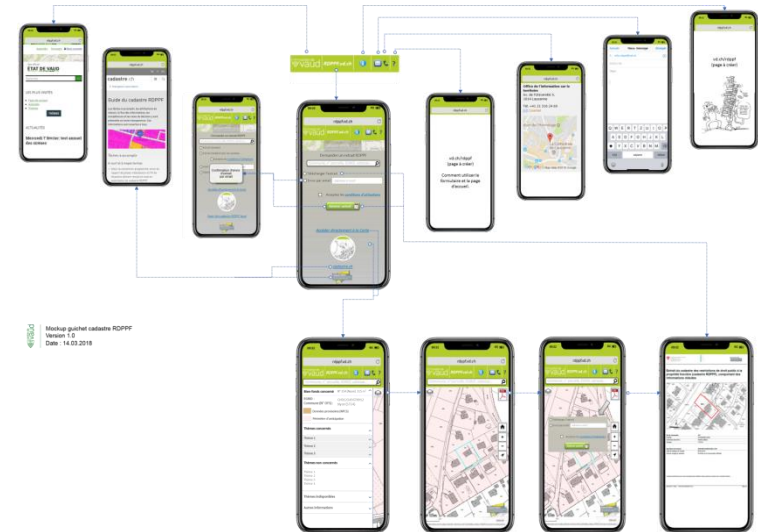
ETAT DE VAUD

cadastre.ch

Guide du cadastre RDPPF

vd.ch/rdppf

rdppf.vd.ch

RDPPF.vd.ch

vd.ch/rdppf
(page à créer)

Comment utiliser le formulaire et la page d'accueil

Office de l'information sur le territoire

vd.ch/rdppf
(page à créer)

Mockup guichet cadastre RDPPF
Version 1.0
Date : 14.03.2018

rdppf.vd.ch

Thèmes concernés

Thèmes non concernés

Thèmes sans données